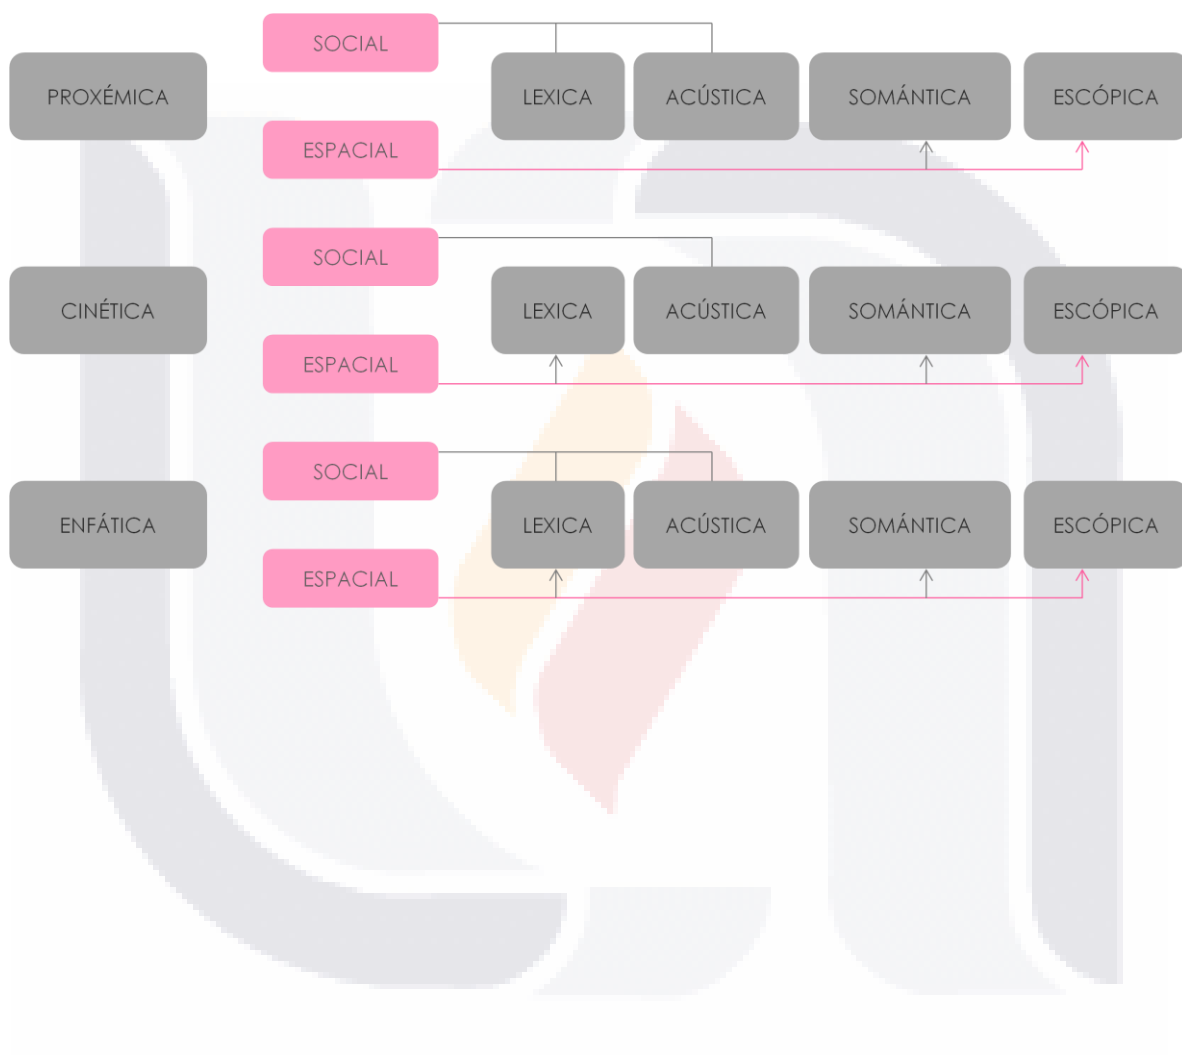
PROXÉMICA

SOCIAL

ESPACIAL

LEXICA

ACÚSTICA

SOMÁNTICA

ESCÓPICA

CINÉTICA

SOCIAL

ESPACIAL

LEXICA

ACÚSTICA

SOMÁNTICA

ESCÓPICA

ENFÁTICA

SOCIAL

ESPACIAL

LEXICA

ACÚSTICA

SOMÁNTICA

ESCÓPICA